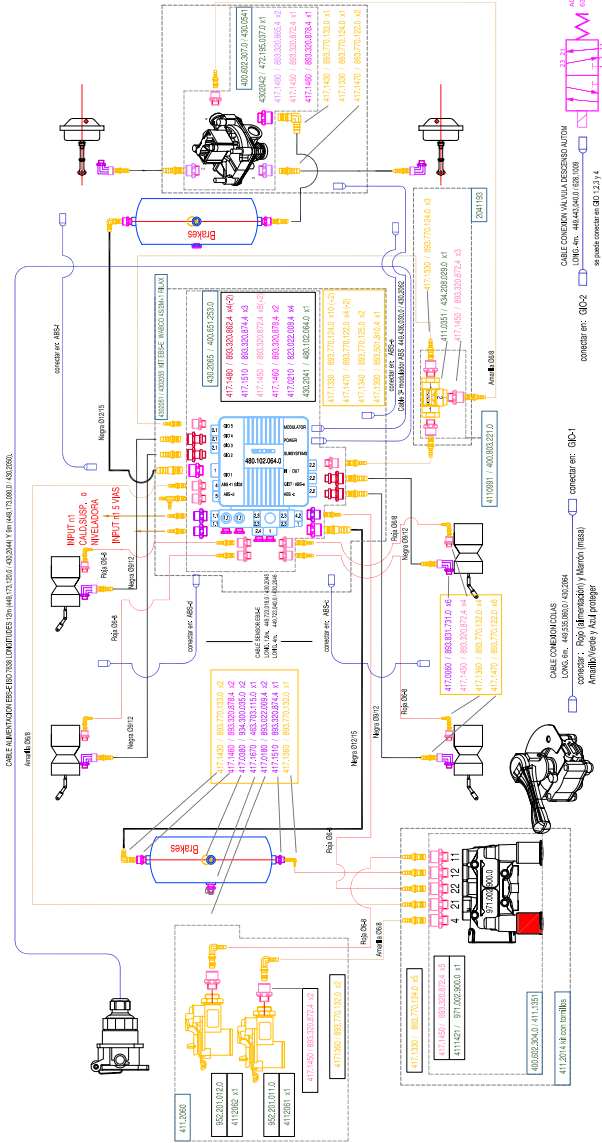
400.602.207.0 / 430.054-1
4302042 / 472.195.037.0 x1
417.1460 / 893.320.865.4 x2
417.1450 / 893.320.872.4 x2
417.1460 / 893.320.879.4 x1
417.1430 / 893.770.133.0 x1
417.1330 / 893.770.124.0 x1
417.1470 / 893.770.122.0 x2

Brakes

2041193

CABLE CONEXION VALVULA DESCENSO AUTOM
LONG. 4m. 449.340.040.0 / 628.1009
se puede conectar en GIO 1,2,3 y 4

conectar en: GIO-2

417.1330 / 893.770.124.0 x3
411.0351 / 434.208.029.0 x1
417.1450 / 893.320.872.4 x3

Amarillo 06/8

conectar en: ABS-f

4302051 / 4302056 KIT EBS-E WABCO 4S/2M+1 RELAX

430.2065 / 400.651.253.0

417.1480 / 893.320.862.4 x4 (+2)
417.1510 / 893.320.874.4 x3
417.1450 / 893.320.872.4 x6 (+2)
417.1460 / 893.320.879.4 x2
417.0210 / 893.022.008.4 x4
430.2041 / 480.102.064.0 x1

417.1330 / 893.770.124.0 x10 (+2)
417.1470 / 893.770.122.0 x4 (+2)
417.1340 / 893.770.125.0 x2
417.1390 / 893.520.870.4 x1

conectar en: ABS-e
Cable a modulador ABS 449.436.030.0 / 430.2062

411.0891 / 400.853.221.0

Negra 012/15

MODULATOR
POWER
SUBSYSTEMS
480.102.064.0
GIO 5
GIO 1
GIO 2
GIO 3
GIO 4
ABS-f
ABS-e
ABS-c
ABS-d
DIAG
GIO 7
GIO 6
GIO 8
GIO 9
1
2
IN / OUT
2.1
2.2
4
4.1
4.2
1.1
1.2
2.3
2.4

conectar en: GIO-1

INPUT n1 CALC SUSP. NIVELADORA
INPUT n1 5 VIAS

Rojo 06-8
Negra 06/12
Rojo 06-8
Negra 06/12

CABLE SENSOR EBS-E
LONG. 1,6m. 449.723.018.0 / 430.2043
LONG. 4m. 449.723.040.0 / 430.2046

conectar en: ABS-d
conectar en: ABS-c

417.0060 / 893.831.731.0 x6
417.1450 / 893.320.872.4 x6
417.1460 / 893.770.120.0 x4
417.1470 / 893.770.122.0 x6

CABLE CONEXION COLAS
LONG. 8m. 449.535.060.0 / 430.2064
conectar: Rojo (alimentación) y Marrón (masa)
Amarillo, Verde y Azul proteger

Amarillo 06/8

CABLE ALIMENTACION EBS-E ISO 7638 LONGITUDES 12m (449.173.120.0 / 430.2044) Y 9m (449.173.090.0 / 430.2050)

417.1430 / 893.770.133.0 x2
417.1480 / 893.320.878.4 x2
417.0080 / 894.300.035.0 x2
417.1470 / 893.770.115.0 x1
417.0060 / 893.831.731.0 x2
417.1450 / 893.320.872.4 x2
417.1510 / 893.320.874.4 x2
417.1360 / 893.770.120.0 x2

Negra 012/15
Negra 012/15
Rojo 06-8
Negra 06/12

Brakes

Rojo 06-8
Amarillo 06/8

971.002.900.0
4 21 22 12 11

417.1330 / 893.770.124.0 x6
417.1450 / 893.320.872.4 x5
4111421 / 971.002.900.0 x1

400.602.304.0 / 411.1351
411.2014 kit con tornillos

411.2060
952.201.012.0
4112062 x1
952.201.011.0
4112061 x1
417.1450 / 893.320.872.4 x2
417.1360 / 893.770.120.0 x2